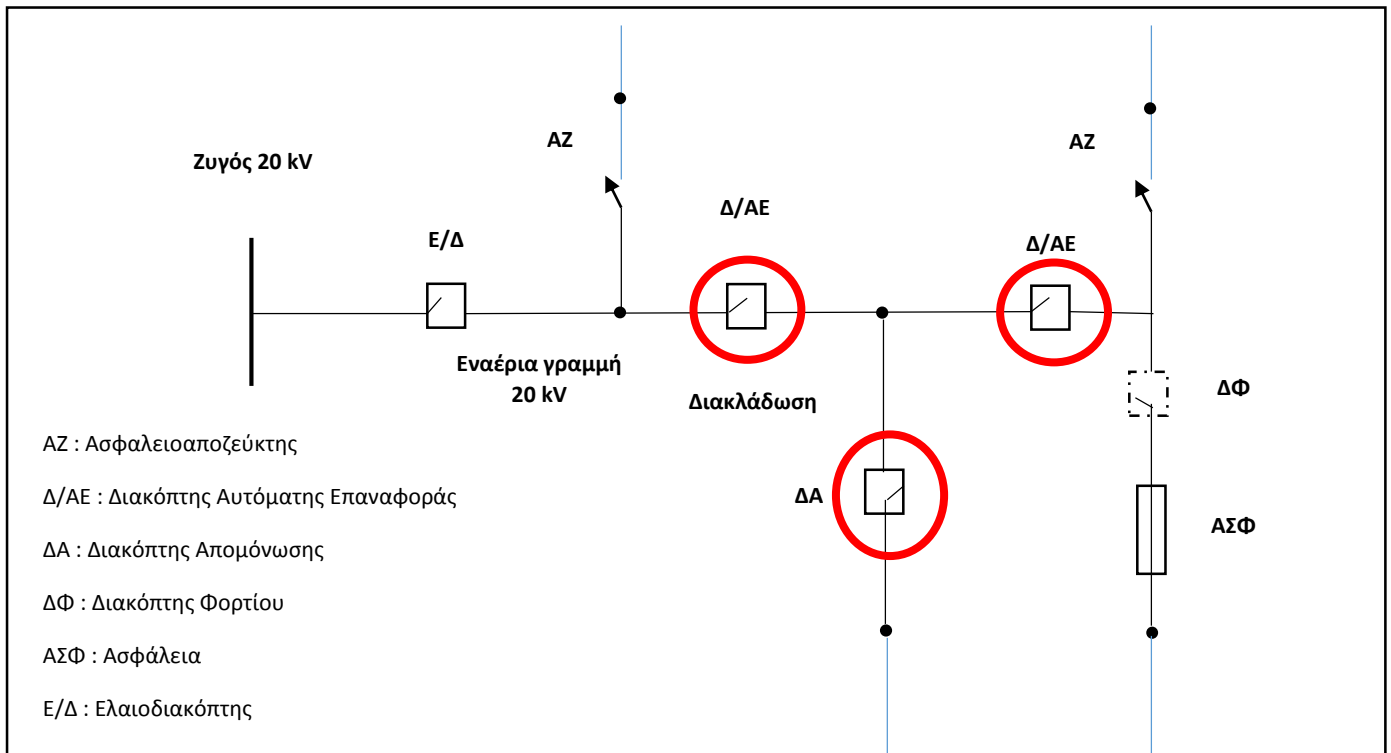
Ζυγός 20 kV

ΑΖ

ΑΖ

Δ/ΑΕ

Ε/Δ

Δ/ΑΕ

Εναέρια γραμμή 20 kV

Διακλάδωση

ΔΦ

ΔΑ

ΑΣΦ

ΑΖ : Ασφαλειοαποζεύκτης

Δ/ΑΕ : Διακόπτης Αυτόματης Επαναφοράς

ΔΑ : Διακόπτης Απομόνωσης

ΔΦ : Διακόπτης Φορτίου

ΑΣΦ : Ασφάλεια

Ε/Δ : Ελαιοδιακόπτης